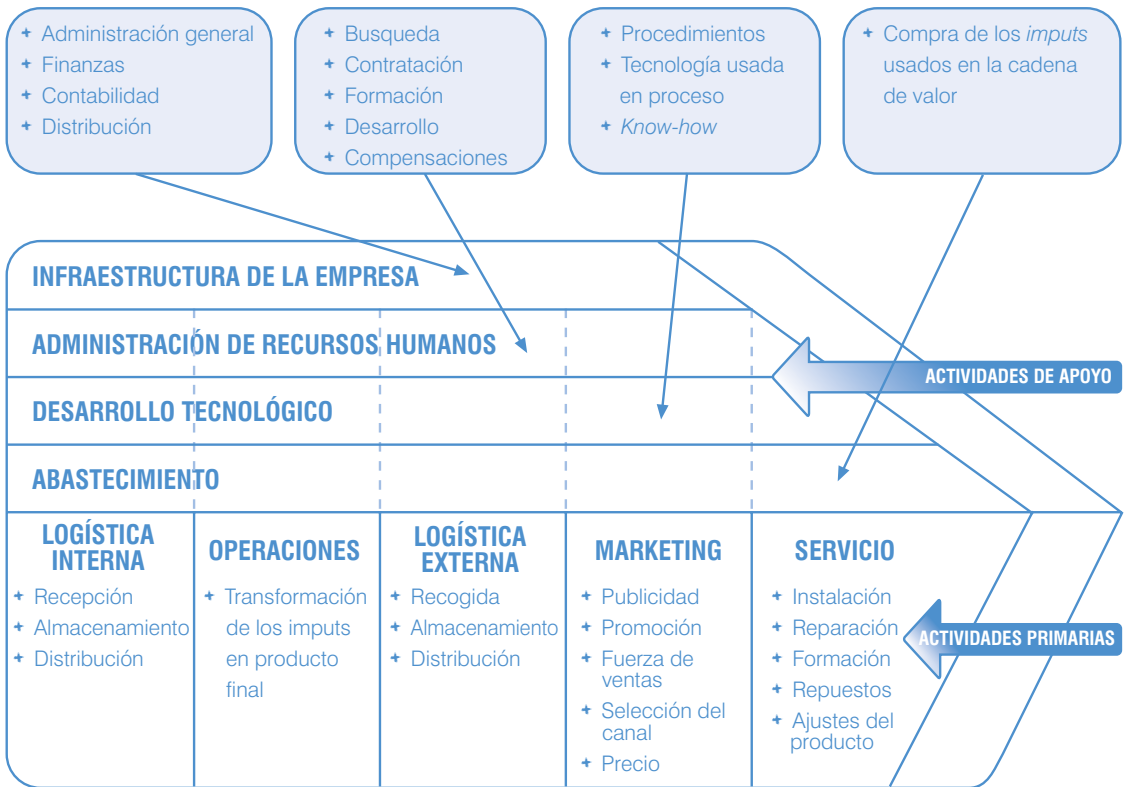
+ Administración general
+ Finanzas
+ Contabilidad
+ Distribución

+ Busqueda
+ Contratación
+ Formación
+ Desarrollo
+ Compensaciones

+ Procedimientos
+ Tecnología usada en proceso
+ *Know-how*

+ Compra de los *imputs* usados en la cadena de valor

INFRAESTRUCTURA DE LA EMPRESA

ADMINISTRACIÓN DE RECURSOS HUMANOS

DESARROLLO TECNOLÓGICO

ABASTECIMIENTO

ACTIVIDADES DE APOYO

LOGÍSTICA INTERNA
+ Recepción
+ Almacenamiento
+ Distribución

OPERACIONES
+ Transformación de los imputs en producto final

LOGÍSTICA EXTERNA
+ Recogida
+ Almacenamiento
+ Distribución

MARKETING
+ Publicidad
+ Promoción
+ Fuerza de ventas
+ Selección del canal
+ Precio

SERVICIO
+ Instalación
+ Reparación
+ Formación
+ Repuestos
+ Ajustes del producto

ACTIVIDADES PRIMARIAS